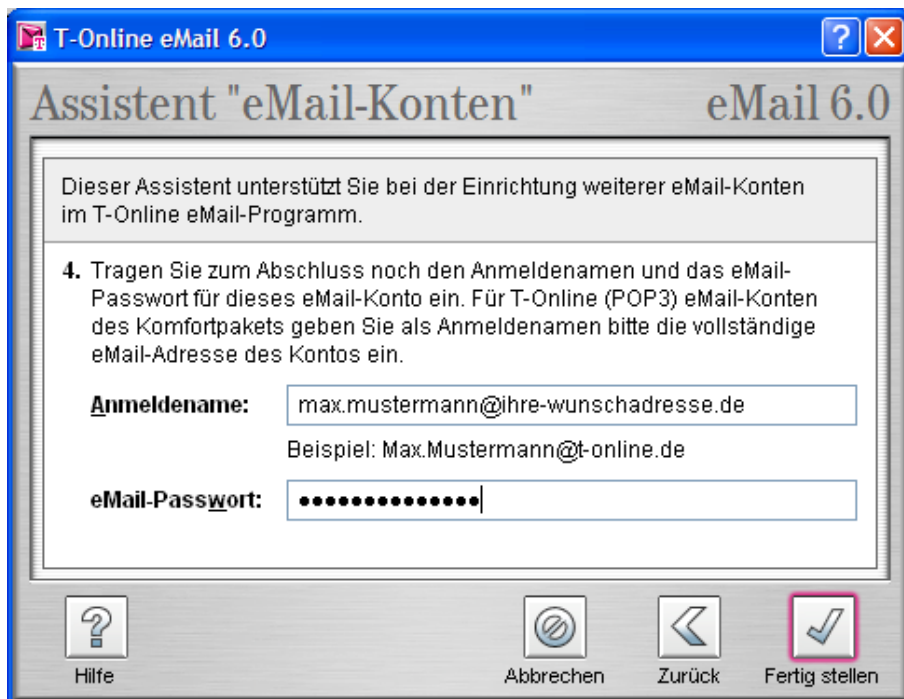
T-Online eMail 6.0

Assistent "eMail-Konten" eMail 6.0

Dieser Assistent unterstützt Sie bei der Einrichtung weiterer eMail-Konten im T-Online eMail-Programm.

4. Tragen Sie zum Abschluss noch den Anmeldenamen und das eMail-Passwort für dieses eMail-Konto ein. Für T-Online (POP3) eMail-Konten des Komfortpakets geben Sie als Anmeldenamen bitte die vollständige eMail-Adresse des Kontos ein.

Anmeldename: max.mustermann@ihre-wunschadresse.de

Beispiel: Max.Mustermann@t-online.de

eMail-Passwort: ••••••••••••••

Hilfe

Abbrechen

Zurück

Fertig stellen